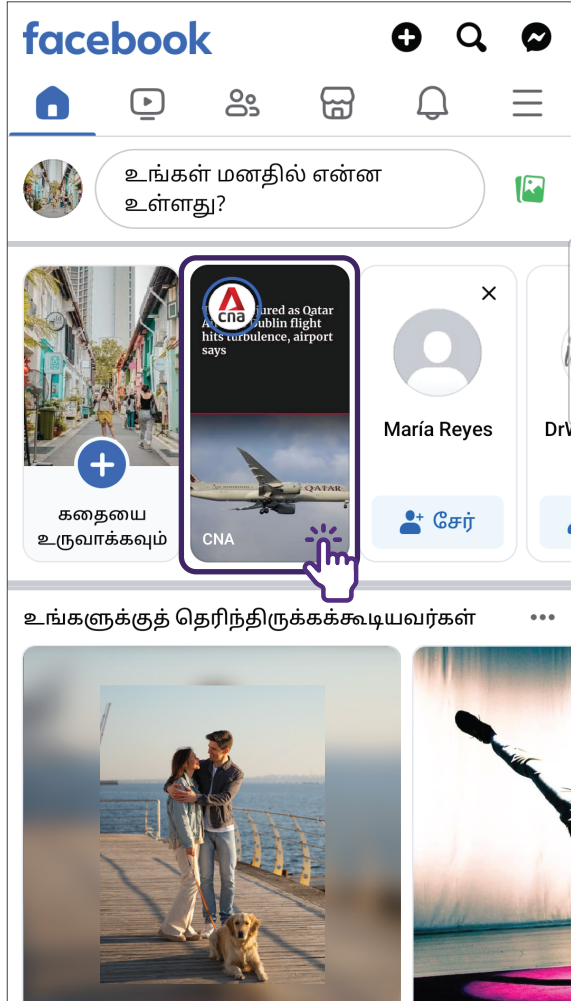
facebook

உங்கள் மனதில் என்ன உள்ளது?

கதையை உருவாக்கவும்

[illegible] injured as Qatar A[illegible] Dublin flight hits turbulence, airport says

cna

CNA

María Reyes

சேர்

DrV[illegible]

உங்களுக்குத் தெரிந்திருக்கக்கூடியவர்கள்

•••